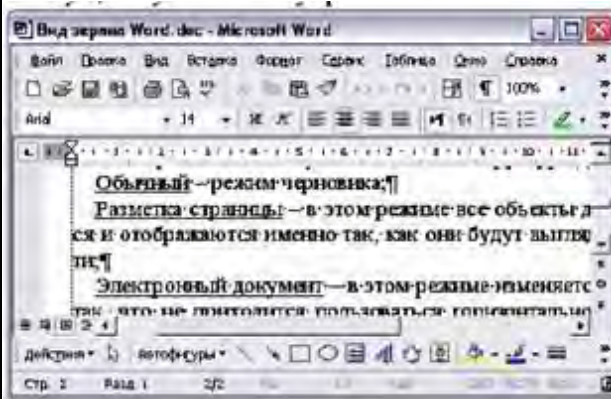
Вид экрана Word.doc - Microsoft Word

Файл Правка Вид Вставка Формат Сервис Таблица Окно Справка

100%

Arial 14

Обычный — режим черновика;¶

Разметка страницы — в этом режиме все объекты д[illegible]ся и отображаются именно так, как они будут выгля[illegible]ли;¶

Электронный документ — в этом режиме изменяетс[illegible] так, что не приходится пользоваться горизонтальн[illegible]

Действия Автофигуры

Стр. 2 Разд 1 2/2